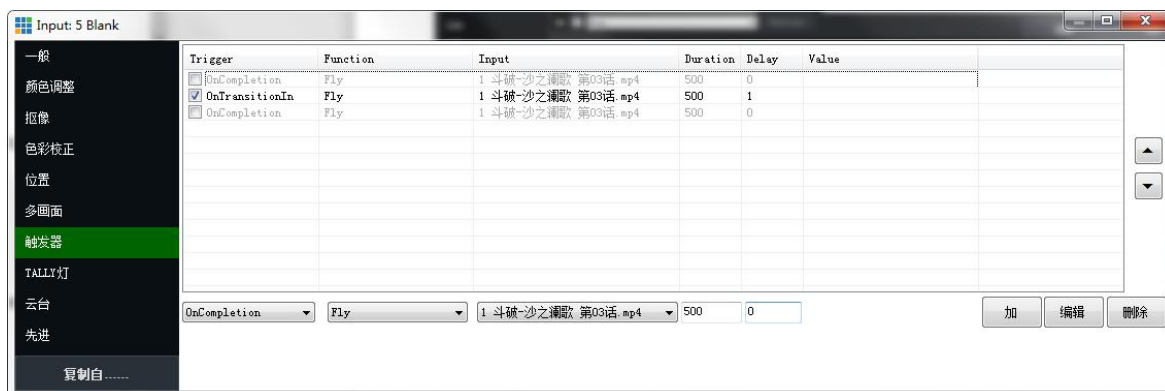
Input: 5 Blank

一般
颜色调整
抠像
色彩校正
位置
多画面
触发器
TALLY灯
云台
先进
复制自......

| Trigger | Function | Input | Duration | Delay | Value |
|---|---|---|---|---|---|
| OnCompletion | Fly | 1 斗破-沙之澜歌 第03话.mp4 | 500 | 0 | |
| OnTransitionIn | Fly | 1 斗破-沙之澜歌 第03话.mp4 | 500 | 1 | |
| OnCompletion | Fly | 1 斗破-沙之澜歌 第03话.mp4 | 500 | 0 | |

OnCompletion
Fly
1 斗破-沙之澜歌 第03话.mp4
500
0
加
编辑
删除